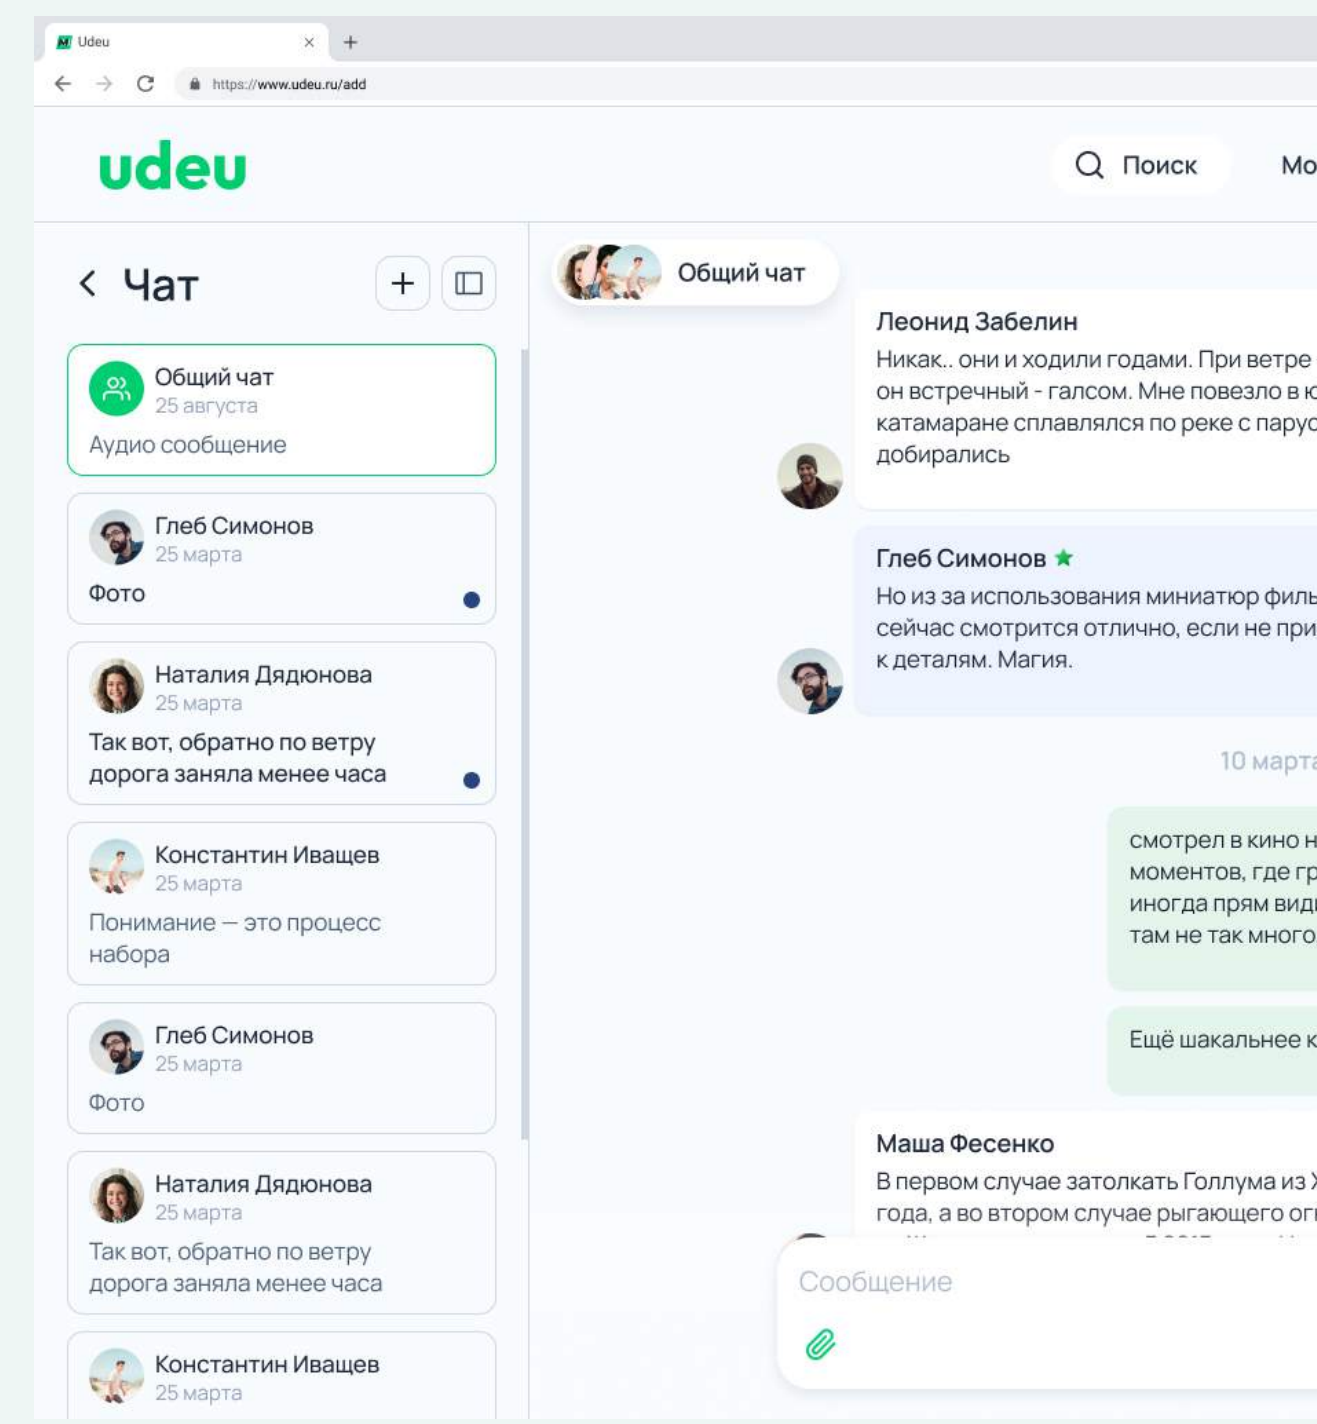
Udeu
https://www.udeu.ru/add

udeu

Поиск

Мо

Чат

Общий чат
25 августа
Аудио сообщение

Глеб Симонов
25 марта
Фото

Наталия Дядюнова
25 марта
Так вот, обратно по ветру дорога заняла менее часа

Константин Иващев
25 марта
Понимание — это процесс набора

Глеб Симонов
25 марта
Фото

Наталия Дядюнова
25 марта
Так вот, обратно по ветру дорога заняла менее часа

Константин Иващев
25 марта

Общий чат

Леонид Забелин
Никак.. они и ходили годами. При ветре он встречный - галсом. Мне повезло в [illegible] катамаране сплавлялся по реке с парус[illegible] добирались

Глеб Симонов
Но из за использования миниатюр филь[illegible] сейчас смотрится отлично, если не при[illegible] к деталям. Магия.

10 март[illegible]

смотрел в кино н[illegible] моментов, где гр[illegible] иногда прям вид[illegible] там не так много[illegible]

Ещё шакальнее к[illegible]

Маша Фесенко
В первом случае затолкать Голлума из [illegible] года, а во втором случае рыгающего ог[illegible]

Сообщение